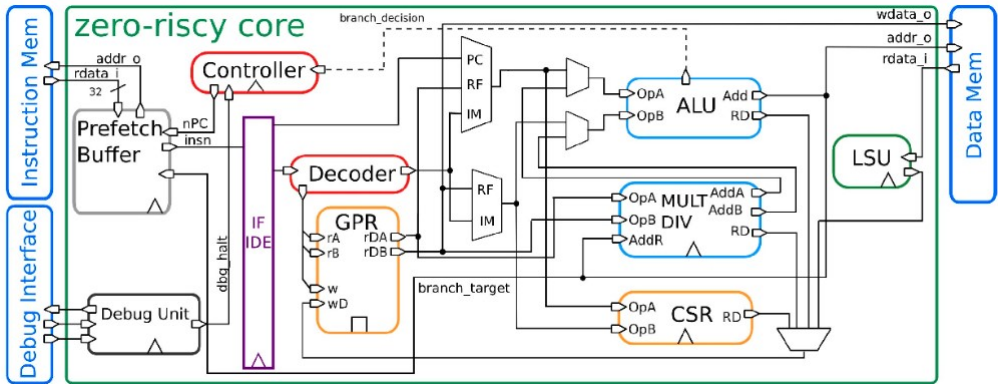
Instruction Mem

Debug Interface

zero-riscy core

branch_decision

wdata_o

addr_o

rdata_i

addr_o

rdata_i

32

Controller

Prefetch Buffer

nPC

insn

PC

RF

IM

OpA

OpB

ALU

Add

RD

Data Mem

LSU

Decoder

RF

IM

IF IDE

GPR

rA

rB

rDA

rDB

w

wD

OpA

OpB

AddR

MULT DIV

AddA

AddB

RD

dbg_halt

Debug Unit

branch_target

OpA

OpB

CSR

RD